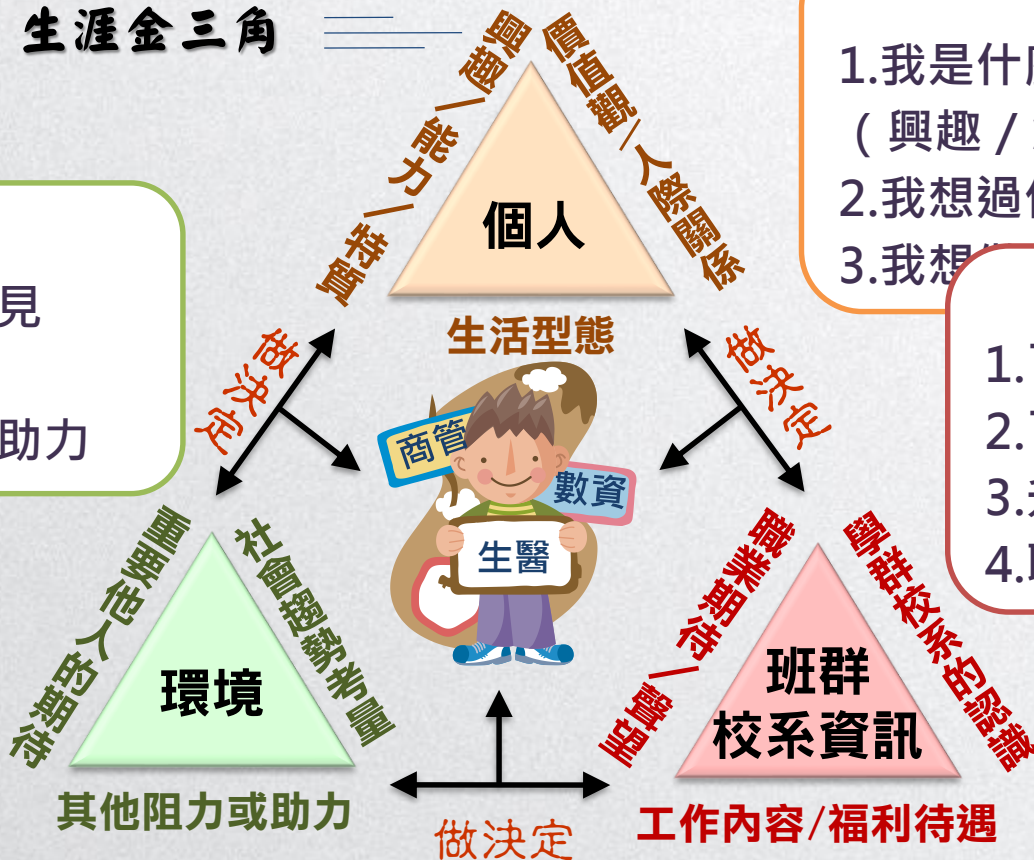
生涯金三角

1.我是什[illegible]
（興趣 / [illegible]
2.我想過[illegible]
3.我想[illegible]

1.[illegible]
2.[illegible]
3.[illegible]
4.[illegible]

見

助力

特質/能力/興趣

價值觀/人際關係

個人

生活型態

做決定

做決定

商管

數資

生醫

重要他人的期待

社會趨勢考量

環境

其他阻力或助力

職業期待/證照

學群校系的認識

班群
校系資訊

工作內容/福利待遇

做決定